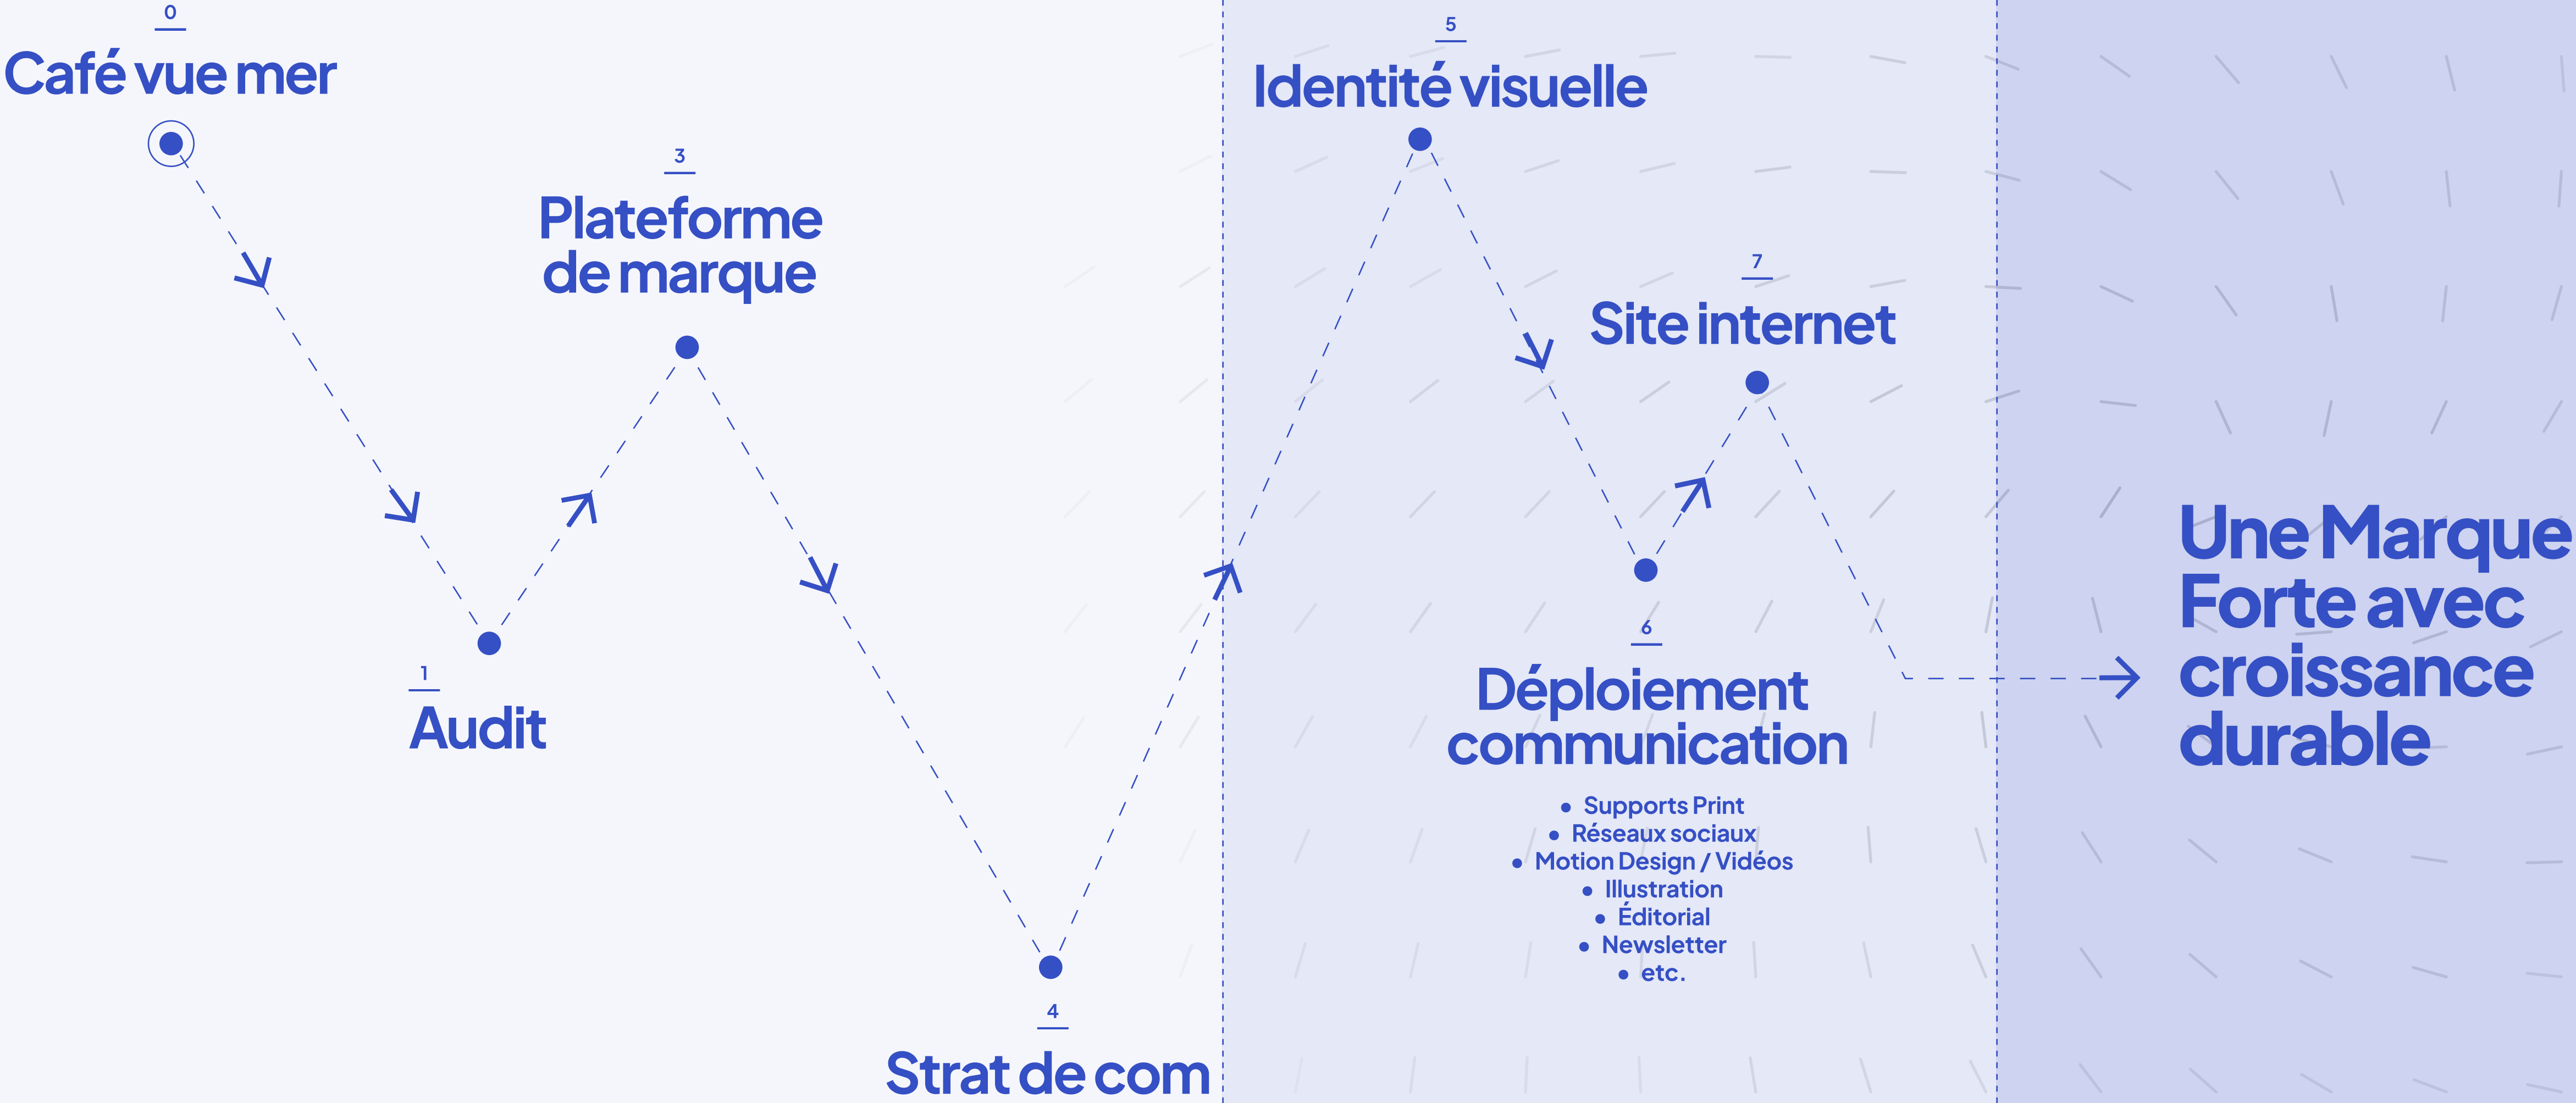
0
Café vue mer

3
Plateforme de marque

1
Audit

4
Strat de com

5
Identité visuelle

7
Site internet

6
Déploiement communication

- Supports Print
- Réseaux sociaux
- Motion Design / Vidéos
- Illustration
- Éditorial
- Newsletter
- etc.

Une Marque Forte avec croissance durable